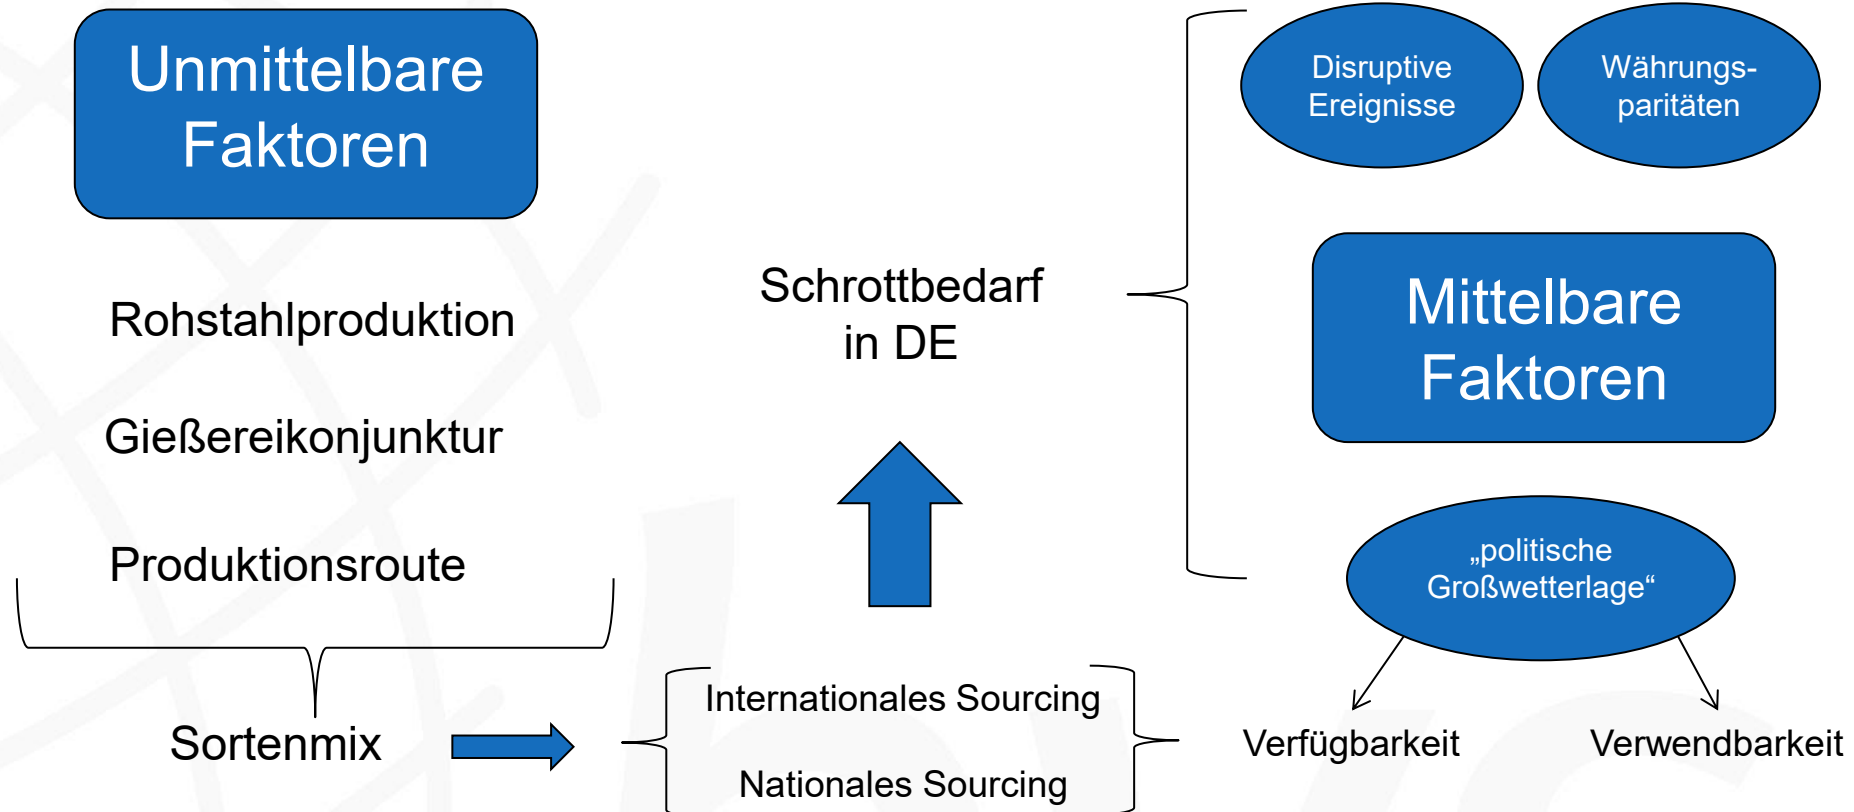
Unmittelbare Faktoren

Rohstahlproduktion

Gießereikonjunktur

Produktionsroute

Sortenmix

Schrottbedarf in DE

Disruptive Ereignisse

Währungsparitäten

Mittelbare Faktoren

„politische Großwetterlage“

Internationales Sourcing

Nationales Sourcing

Verfügbarkeit

Verwendbarkeit